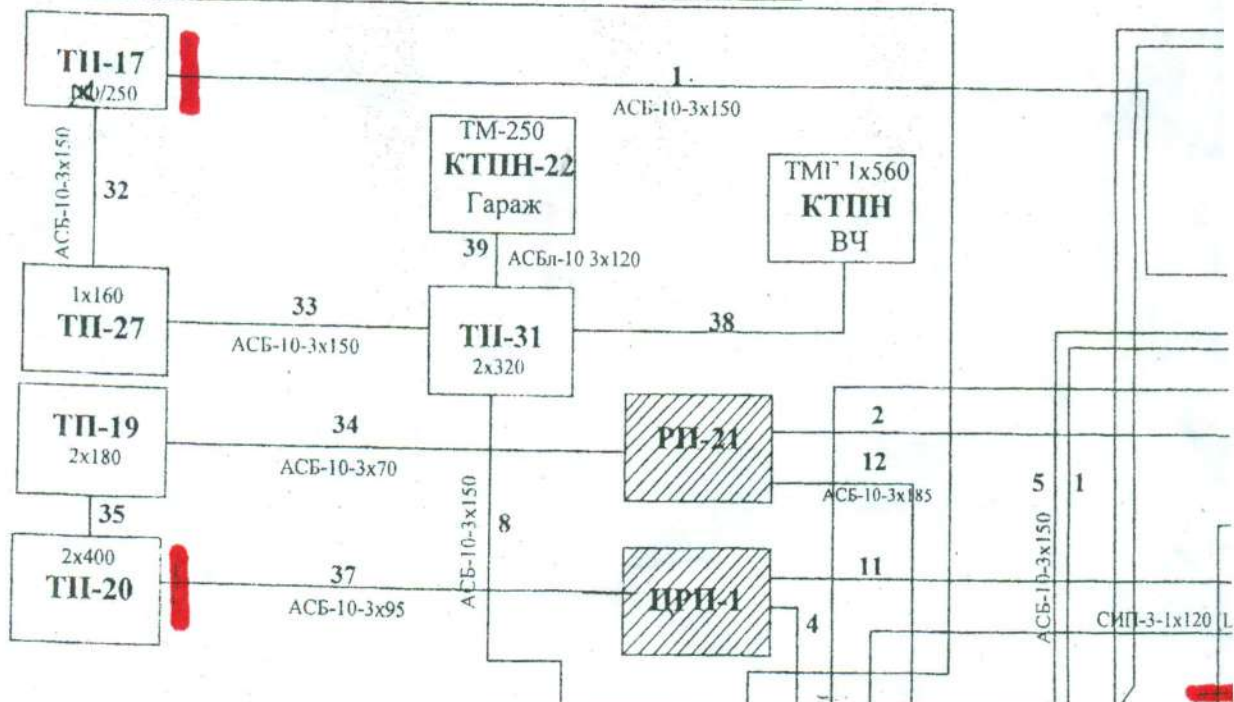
ТП-17
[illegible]/250

1.
АСБ-10-3х150

АСБ-10-3х150
32

ТМ-250
КТПН-22
Гараж

ТМГ 1х560
КТПН
ВЧ

39
АСБл-10 3х120

1х160
ТП-27

33
АСБ-10-3х150

ТП-31
2х320

38

ТП-19
2х180

34
АСБ-10-3х70

РП-21

2

12
АСБ-10-3х185

5
1

35

АСБ-10-3х150
8

2х400
ТП-20

37
АСБ-10-3х95

ЦРП-1

11

4

АСБ-10-3х150

СИП-3-1х120 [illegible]